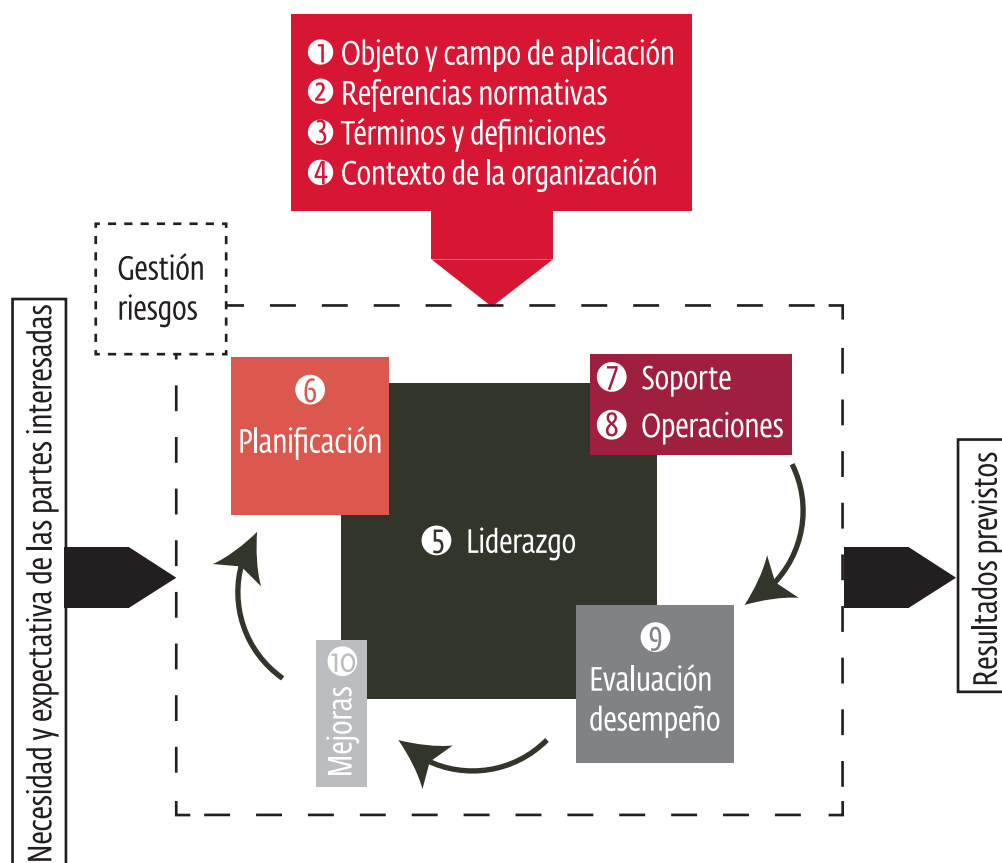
1 Objeto y campo de aplicación
2 Referencias normativas
3 Términos y definiciones
4 Contexto de la organización

Gestión riesgos

Necesidad y expectativa de las partes interesadas

6 Planificación

7 Soporte
8 Operaciones

5 Liderazgo

Resultados previstos

10 Mejoras

9 Evaluación desempeño